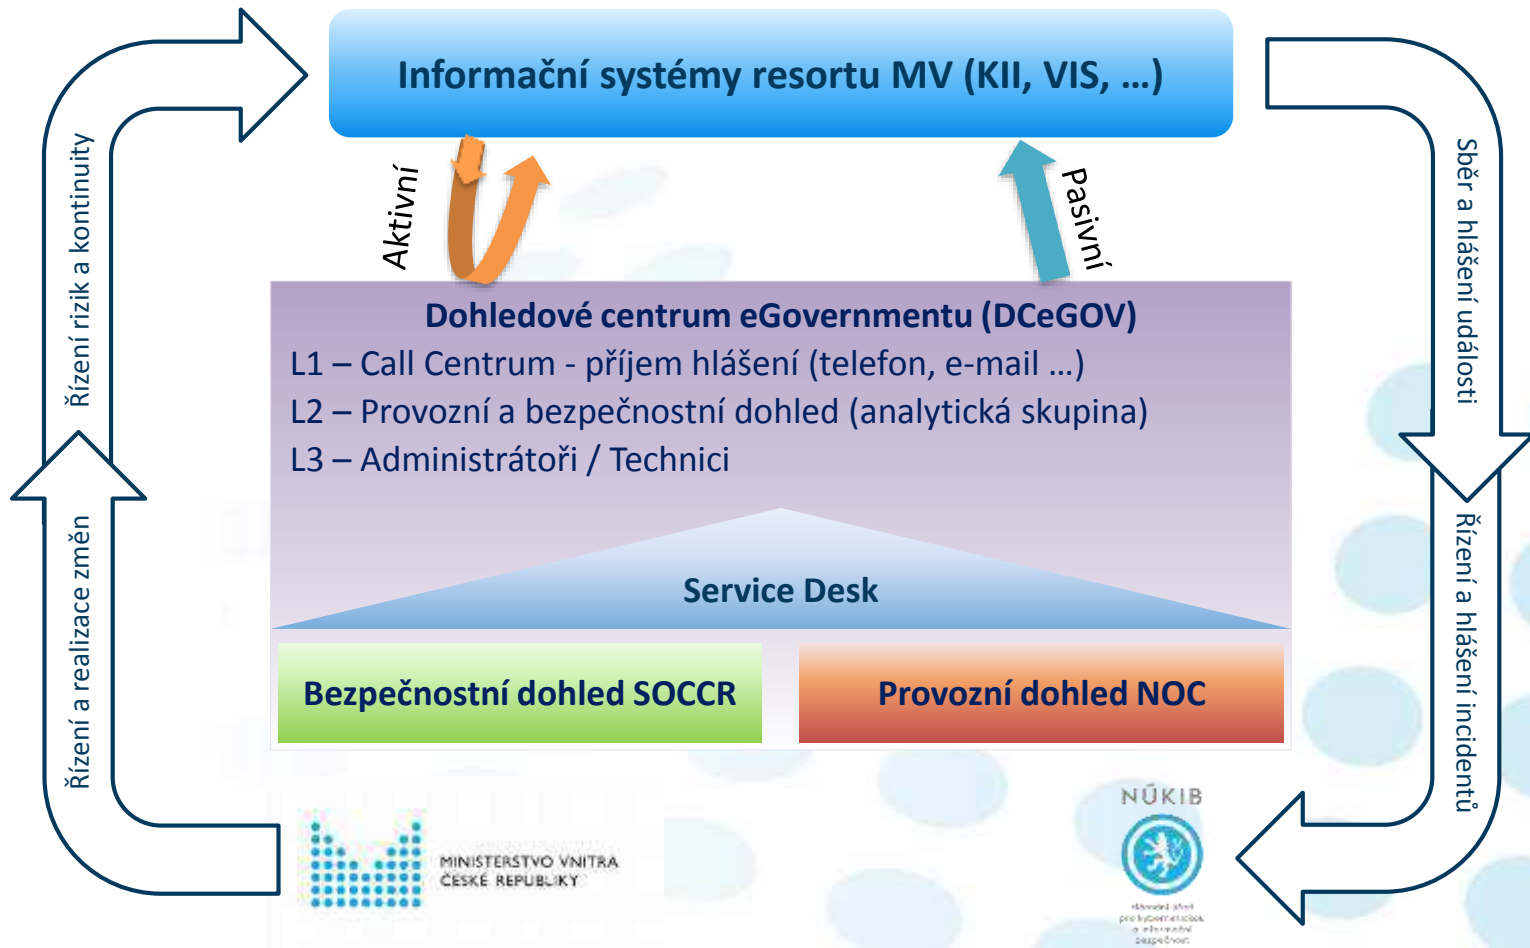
Informační systémy resortu MV (KII, VIS, …)

Řízení rizik a kontinuity

Aktivní

Pasivní

Sběr a hlášení událostí

Dohledové centrum eGovernmentu (DCeGOV)
L1 – Call Centrum - příjem hlášení (telefon, e-mail …)
L2 – Provozní a bezpečnostní dohled (analytická skupina)
L3 – Administrátoři / Technici

Service Desk

Bezpečnostní dohled SOCCR

Provozní dohled NOC

Řízení a realizace změn

Řízení a hlášení incidentů

MINISTERSTVO VNITRA ČESKÉ REPUBLIKY

NÚKIB

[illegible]